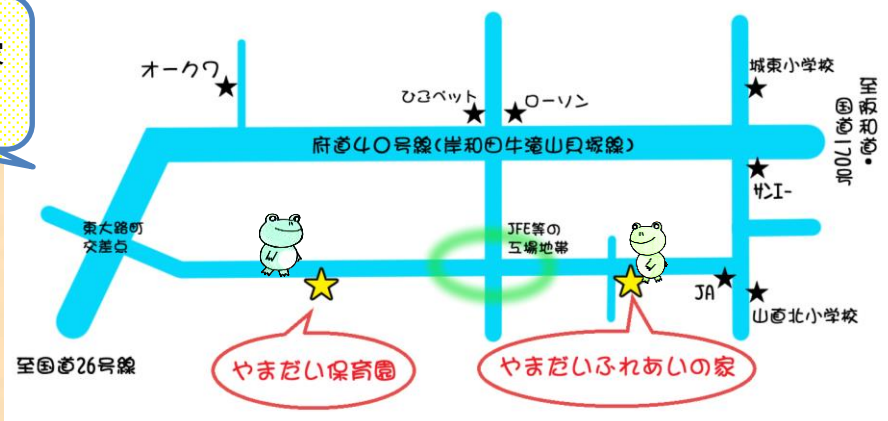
オークワ

ひろペット

ローソン

城東小学校

至阪和道・国道170号

府道40号線(岸和田牛滝山貝塚線)

サンエー

東大路町交差点

JFE等の工場地帯

JA

山直北小学校

至国道26号線

やまだい保育園

やまだいふれあいの家